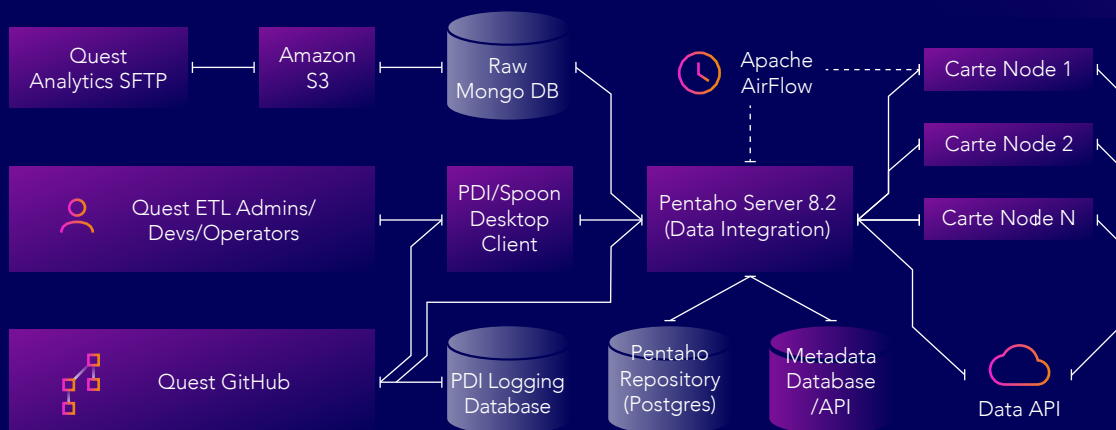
Quest Analytics SFTP

Amazon S3

Raw Mongo DB

Apache AirFlow

Carte Node 1

Carte Node 2

Carte Node N

Quest ETL Admins/ Devs/Operators

PDI/Spoon Desktop Client

Pentaho Server 8.2 (Data Integration)

Quest GitHub

PDI Logging Database

Pentaho Repository (Postgres)

Metadata Database /API

Data API